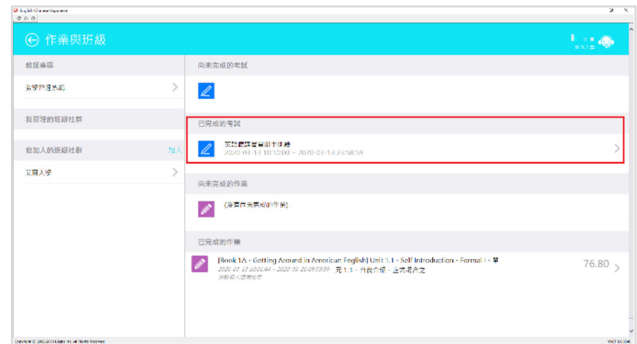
作業與班級

班級事務

我的評量紀錄

我管理的班級社群

我加入的班級社群

加入

文藻大學

尚未完成的考試

已完成的考試

文藻聽說智慧學習評測
2020-04-14 10:10:00 ~ 2020-04-14 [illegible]

尚未完成的作業

(沒有尚未完成的作業)

已完成的作業

[Book 1A - Getting Around in American English] Unit 1.1 - Self Introduction - Formal 1 - 單
2020-03-23 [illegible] ~ 2020-03-29 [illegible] 元 1.1 - 自我介紹 - 正式場合之
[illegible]

76.80